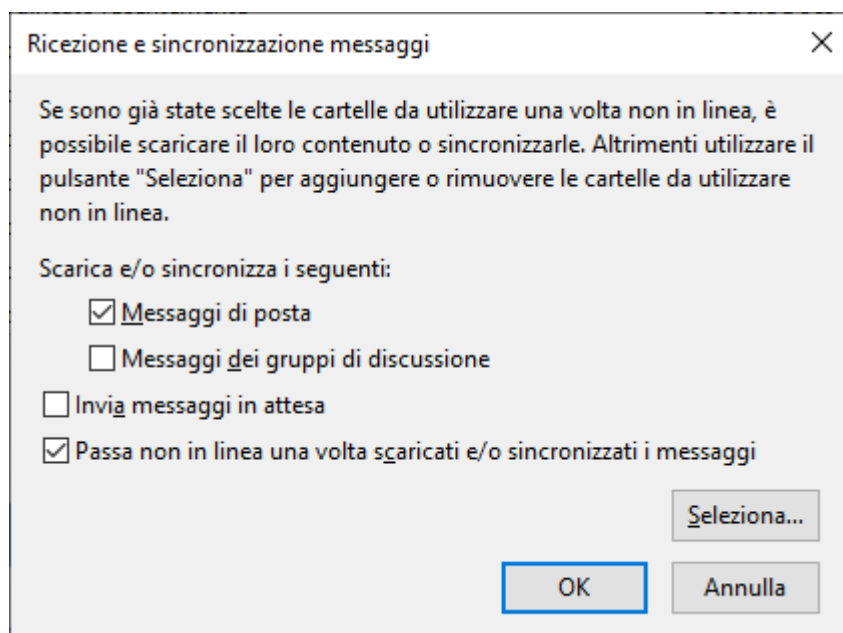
Ricezione e sincronizzazione messaggi

×

Se sono già state scelte le cartelle da utilizzare una volta non in linea, è possibile scaricare il loro contenuto o sincronizzarle. Altrimenti utilizzare il pulsante "Seleziona" per aggiungere o rimuovere le cartelle da utilizzare non in linea.

Scarica e/o sincronizza i seguenti:

☑ Messaggi di posta

☐ Messaggi dei gruppi di discussione

☐ Invia messaggi in attesa

☑ Passa non in linea una volta scaricati e/o sincronizzati i messaggi

Seleziona...

OK

Annulla